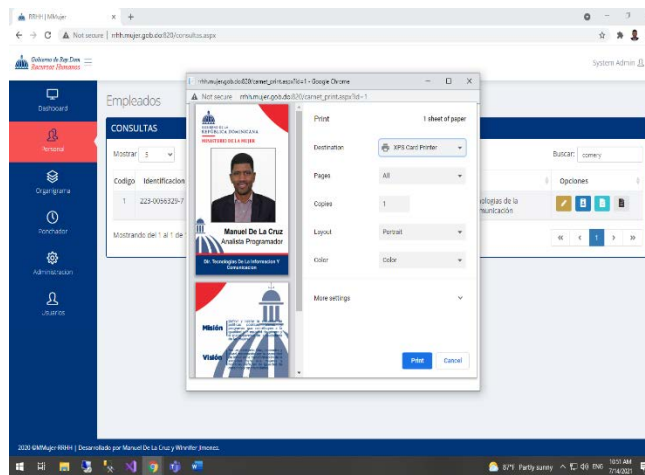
RRHH | MMujer × +

← → C ▲ Not secure | rrhh.mujer.gob.do:820/consultas.aspx

Gobierno de Rep. Dom. Recursos Humanos

System Admin

Dashboard

Personal

Organigrama

Ponchador

Administracion

Usuarios

Empleados

CONSULTAS

Mostrar 5

Codigo Identificacion

1 223-0056329-7

Mostrando del 1 al 1 de 1

Buscar: cormery

Opciones

ologías de la municación

« ‹ 1 › »

rrhh.mujer.gob.do:820/carnet_print.aspx?id=1 - Google Chrome

▲ Not secure rrhh.mujer.gob.do:820/carnet_print.aspx?id=1

GOBIERNO DE LA REPÚBLICA DOMINICANA MINISTERIO DE LA MUJER

Manuel De La Cruz
Analista Programador

Dir. Tecnologías De La Información Y Comunicación

Misión

Visión

Print 1 sheet of paper

Destination XPS Card Printer

Pages All

Copies 1

Layout Portrait

Color Color

More settings

Print Cancel

2020 ©MMujer-RRHH | Desarrollado por Manuel De La Cruz y Winnifer Jimenez.

87°F Partly sunny ENG 10:51 AM 7/14/2021